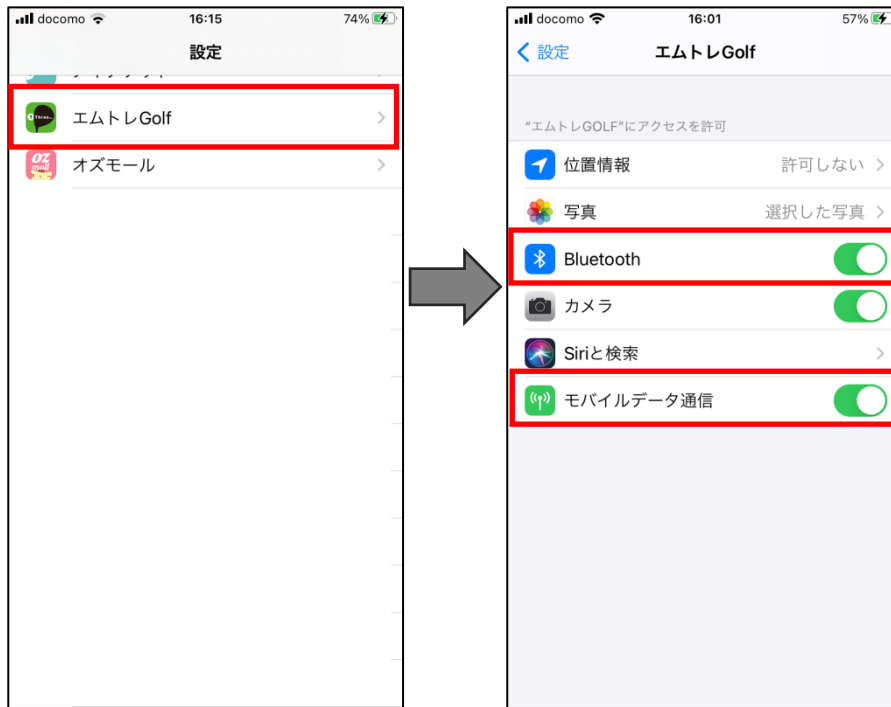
docomo 16:15 74%

設定

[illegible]

エムトレGolf

オズモール

docomo 16:01 57%

設定

エムトレGolf

"エムトレGOLF"にアクセスを許可

位置情報 許可しない

写真 選択した写真

Bluetooth

カメラ

Siriと検索

モバイルデータ通信